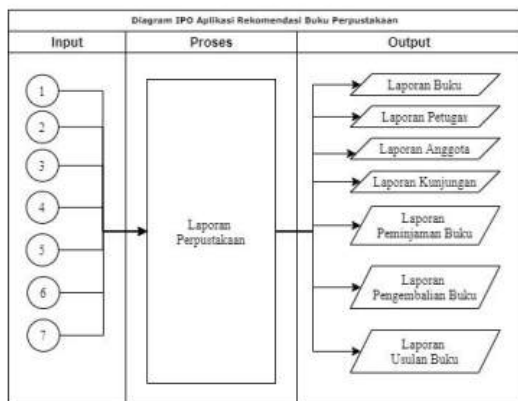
Diagram IPO Aplikasi Rekomendasi Buku Perpustakaan

| Input | Proses | Output |
|---|---|---|
| 1 | Laporan Perpustakaan | Laporan Buku |
| 2 | | Laporan Petugas |
| 3 | | Laporan Anggota |
| 4 | | Laporan Kunjungan |
| 5 | | Laporan Peminjaman Buku |
| 6 | | Laporan Pengembalian Buku |
| 7 | | Laporan Usulan Buku |